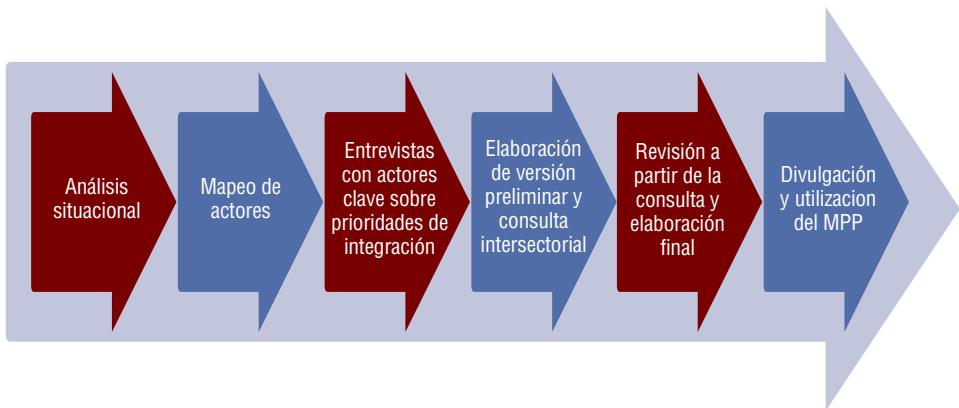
Análisis situacional

Mapeo de actores

Entrevistas con actores clave sobre prioridades de integración

Elaboración de versión preliminar y consulta intersectorial

Revisión a partir de la consulta y elaboración final

Divulgación y utilizacion del MPP